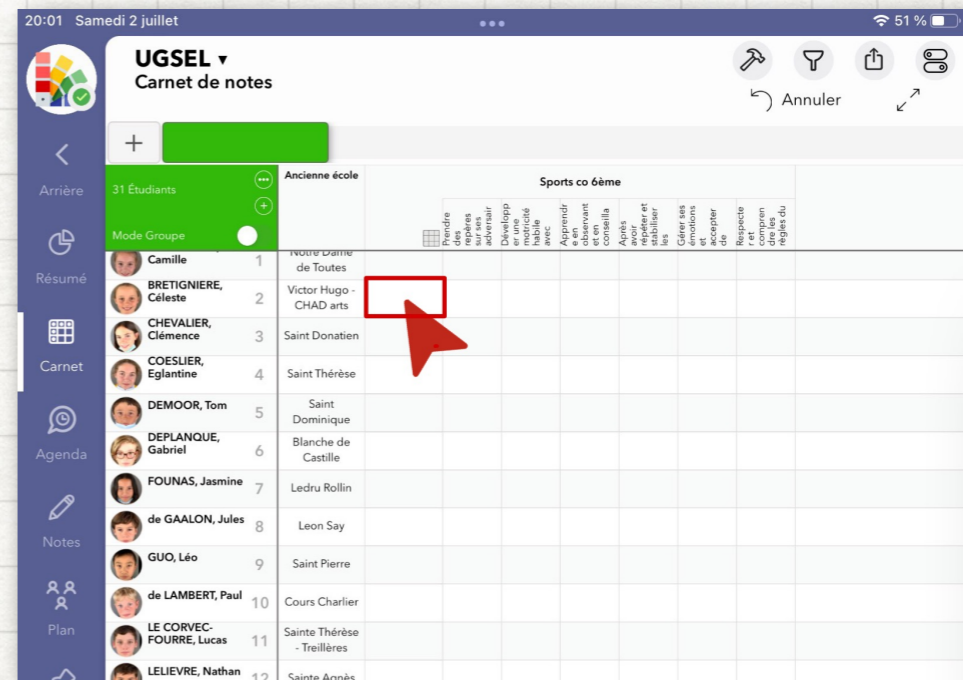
20:01 Samedi 2 juillet

51 %

UGSEL ▾
Carnet de notes

Annuler

+

Arrière

Résumé

Carnet

Agenda

Notes

Plan

31 Étudiants

Mode Groupe

Ancienne école

Sports co 6ème

Prendre des repères sur ses adversair

Développer une motricité habile avec

Apprendre en observant et en conseilla

Après avoir repéter et stabiliser les

Gérer ses émotions et accepter de

Respecter et comprendre les règles du

| | | | Ancienne école |
|---|---|---|---|
| Camille | 1 | | Notre Dame de Toutes |
| BRETIGNIERE, Céleste | 2 | | Victor Hugo - CHAD arts |
| CHEVALIER, Clémence | 3 | | Saint Donatien |
| COESLIER, Eglantine | 4 | | Saint Thérèse |
| DEMOOR, Tom | 5 | | Saint Dominique |
| DEPLANQUE, Gabriel | 6 | | Blanche de Castille |
| FOUNAS, Jasmine | 7 | | Ledru Rollin |
| de GAALON, Jules | 8 | | Leon Say |
| GUO, Léo | 9 | | Saint Pierre |
| de LAMBERT, Paul | 10 | | Cours Charlier |
| LE CORVEC-FOURRE, Lucas | 11 | | Sainte Thérèse - Treillères |
| LELIEVRE, Nathan | 12 | | Sainte Agnès |